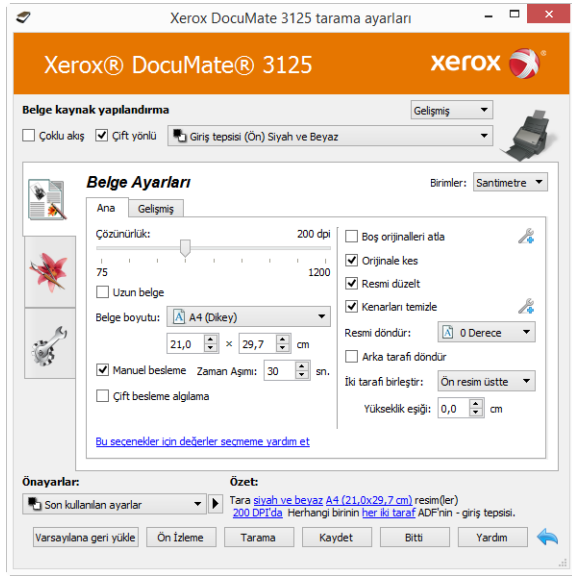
Xerox DocuMate 3125 tarama ayarları

Xerox® DocuMate® 3125

xerox

Belge kaynak yapılandırma

Gelişmiş

Çoklu akış

Çift yönlü

Giriş tepsisi (Ön) Siyah ve Beyaz

Belge Ayarları

Birimler: Santimetre

Ana

Gelişmiş

Çözünürlük:

200 dpi

75

1200

Uzun belge

Belge boyutu:

A4 (Dikey)

21,0

×

29,7

cm

Manuel besleme

Zaman Aşımı:

30

sn.

Çift besleme algılama

Boş orijinalleri atla

Orijinale kes

Resmi düzelt

Kenarları temizle

Resmi döndür:

0 Derece

Arka tarafı döndür

İki tarafı birleştir:

Ön resim üstte

Yükseklik eşiği:

0,0

cm

Bu seçenekler için değerler seçmeme yardım et

Önayarlar:

Son kullanılan ayarlar

Özet:

Tara siyah ve beyaz A4 (21,0x29,7 cm) resim(ler)
200 DPI'da Herhangi birinin her iki taraf ADF'nin - giriş tepsisi.

Varsayılana geri yükle

Ön İzleme

Tarama

Kaydet

Bitti

Yardım